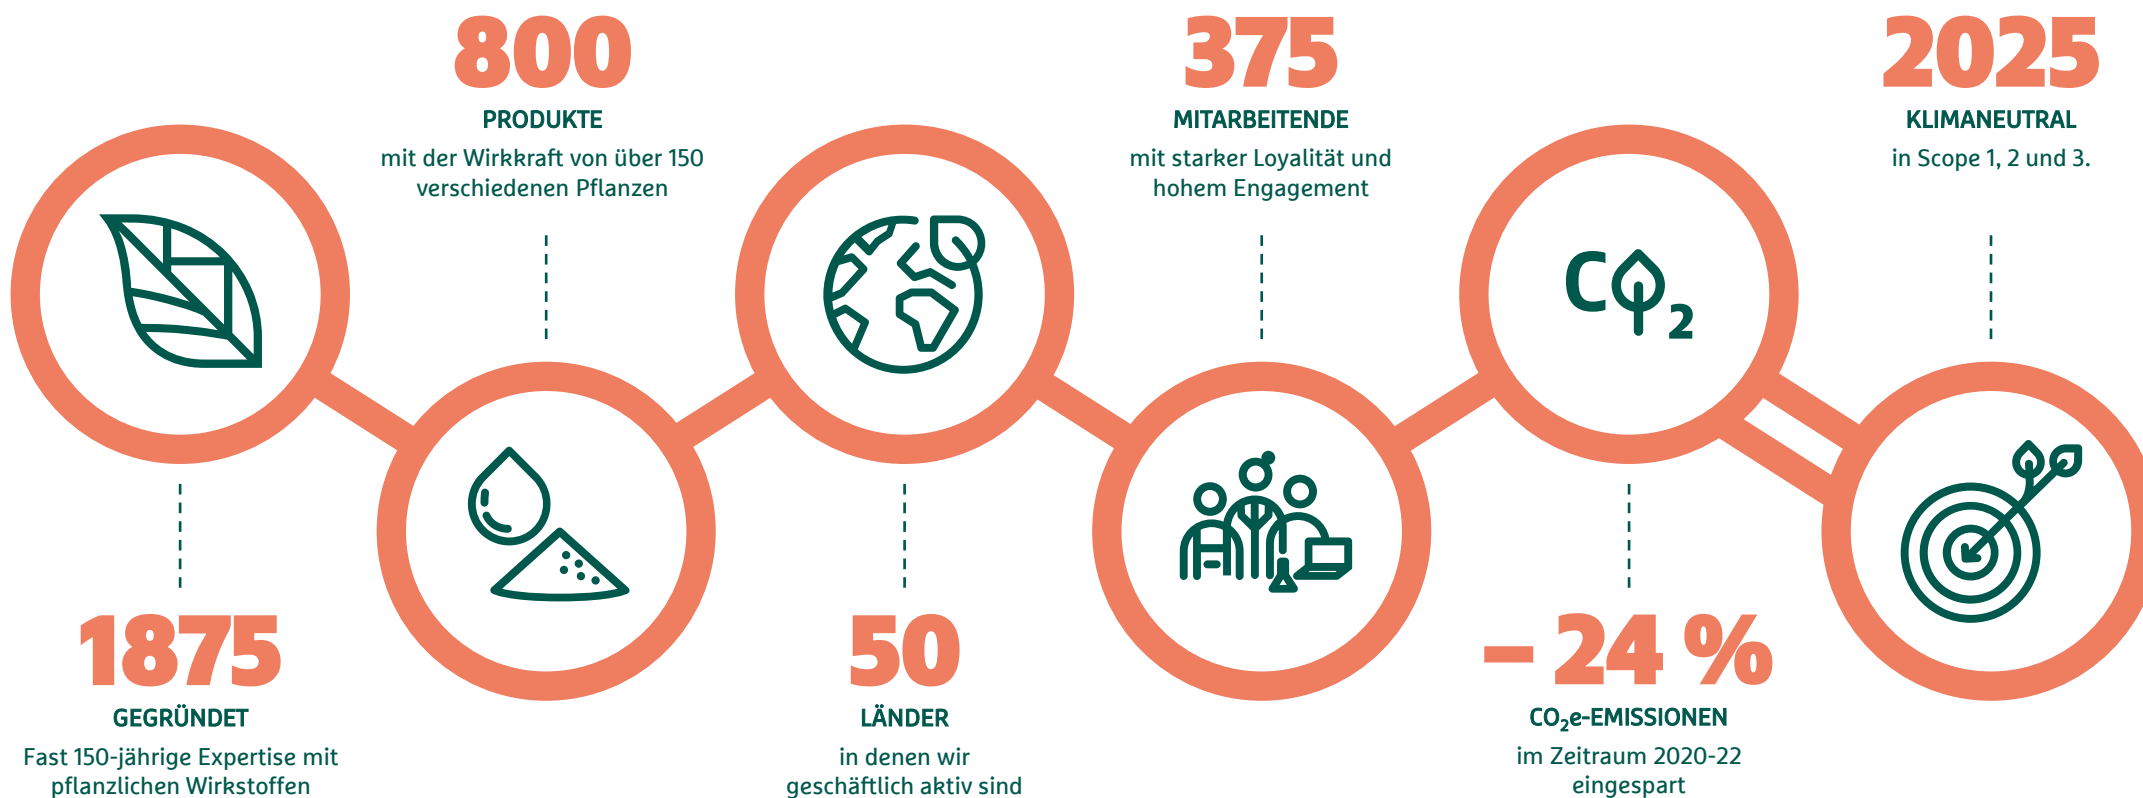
800
PRODUKTE
mit der Wirkkraft von über 150 verschiedenen Pflanzen

375
MITARBEITENDE
mit starker Loyalität und hohem Engagement

2025
KLIMANEUTRAL
in Scope 1, 2 und 3.

$CO_2$

1875
GEGRÜNDET
Fast 150-jährige Expertise mit pflanzlichen Wirkstoffen

50
LÄNDER
in denen wir geschäftlich aktiv sind

– 24 %
$CO_2e$-EMISSIONEN
im Zeitraum 2020-22 eingespart